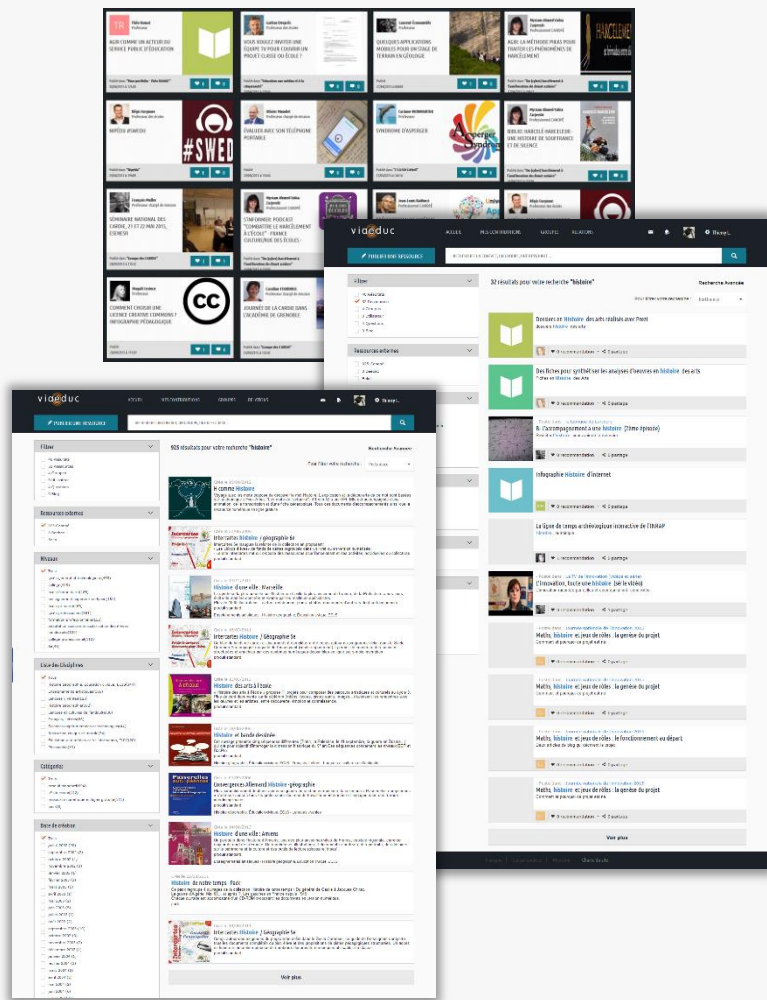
AGIR COMME UN ACTEUR DU SERVICE PUBLIC D'ÉDUCATION

VOUS VOULEZ MONTER UNE ÉQUIPE ? 9 POUR COUVRIR UN PROJET CLASSE OU ÉCOLE ?

QUELQUES APPLICATIONS MOBILES POUR UN STAGE DE TERRAIN EN GÉOLOGIE

AGIR : LA MÉTHODE PISAS POUR TRAITER LES PHÉNOMÈNES DE HARCÈLEMENT

HARCÈLEMENT

Myriam Ahmed-Saïd Zugasta

MPÉDU #SWEDU

#SWED

ÉVALUER AVEC SON TÉLÉPHONE PORTABLE

SYNDROME D'ASPERGER

BIBLIO. HARCELÉ HARCELEUR : UNE HISTOIRE DE SOUFFRANCE ET DE SILENCE

SÉMINAIRE NATIONAL DES CARDIE, 21 ET 22 MAI 2015, ESENESR

STAFORMER PODCAST "COMBATTRE LE HARCÈLEMENT À L'ÉCOLE" : FRANCE CULTURE/JOIE DES ÉCOLES

COMMENT CHOISIR UNE LICENCE CREATIVE COMMONS ? INFOGRAPHIE PÉDAGOGIQUE

CC

JOURNÉE DE LA CARDIE DANS L'ACADÉMIE DE GRENOBLE

viaeduc

PUBLIER UNE RESSOURCE

Filtrer

Ressources externes

32 résultats pour votre recherche "histoire"

Recherche Avancée

Dossiers en histoire des arts réalisés avec Prezi

Des fiches pour synthétiser les analyses d'œuvres en histoire des arts

8. L'accompagnement à une histoire (2ème épisode)

Infographie histoire d'internet

La ligne de temps archéologique interactive de l'INRAP

L'innovation, toute une histoire ! (voir la vidéo)

Maths, histoire et jeux de rôles : la genèse du projet

Maths, histoire et jeux de rôles : le fonctionnement ou départ

Maths, histoire et jeux de rôles : la genèse du projet

Voir plus

viaeduc

PUBLIER UNE RESSOURCE

Filtrer

Ressources externes

Niveaux

Liste des Disciplines

Catégories

Date de création

925 résultats pour votre recherche "histoire"

Recherche Avancée

H comme Histoire

Intertextes histoire / géographie 6e

Histoire d'une ville : Marseille

Intertextes Histoire / Géographie 5e

Histoire des arts à l'école

Histoire et bande dessinée

Convergences allemand histoire-géographie

Histoire d'une ville : Amiens

Histoire de notre temps : Paris

Intertextes histoire / Géographie 5e

Voir plus